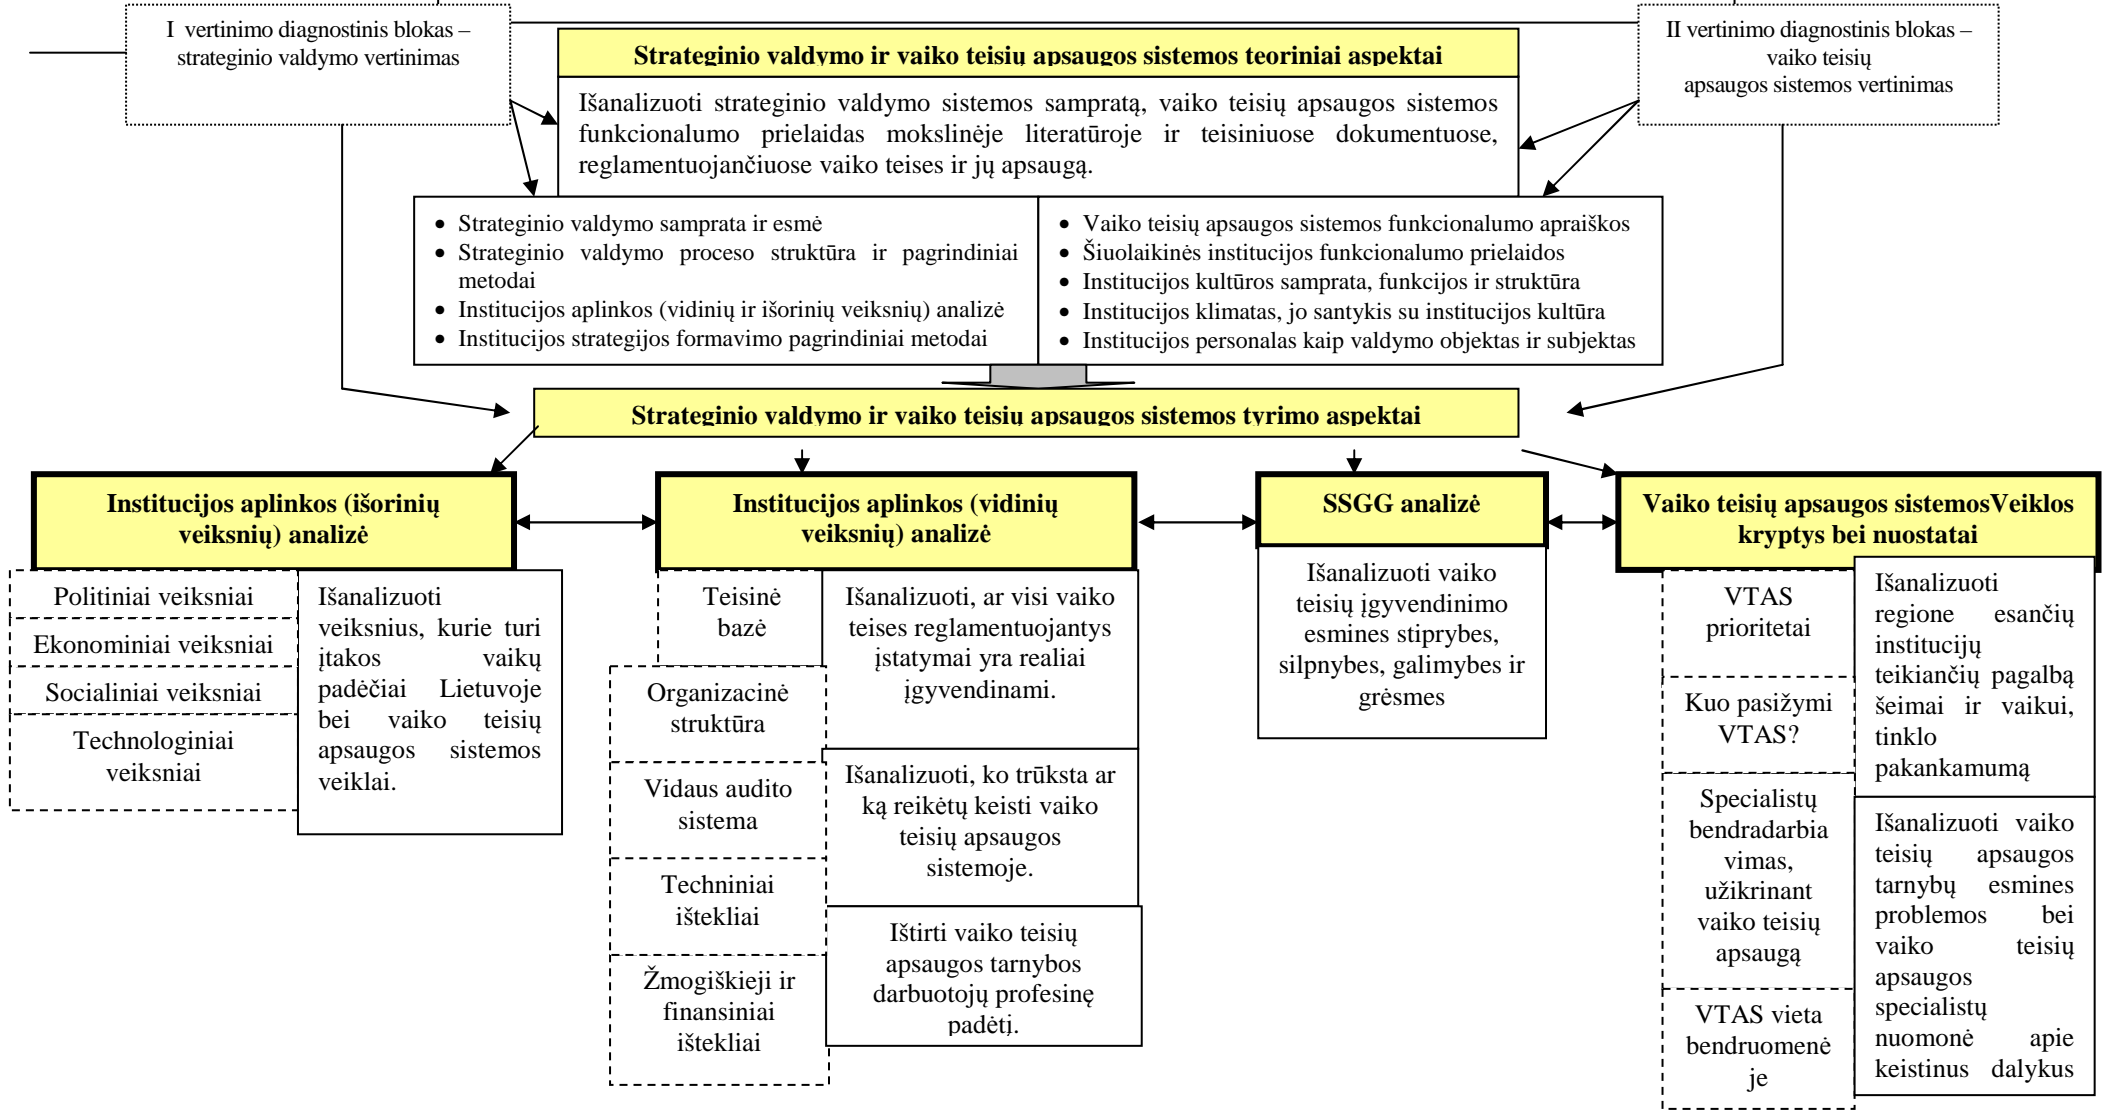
I vertinimo diagnostinis blokas – strateginio valdymo vertinimas

Strateginio valdymo ir vaiko teisių apsaugos sistemos teoriniai aspektai

Išanalizuoti strateginio valdymo sistemos sampratą, vaiko teisių apsaugos sistemos funkcionalumo prielaidas mokslinėje literatūroje ir teisiniuose dokumentuose, reglamentuojančiuose vaiko teises ir jų apsaugą.

II vertinimo diagnostinis blokas – vaiko teisių apsaugos sistemos vertinimas

- Strateginio valdymo samprata ir esmė
- Strateginio valdymo proceso struktūra ir pagrindiniai metodai
- Institucijos aplinkos (vidinių ir išorinių veiksnių) analizė
- Institucijos strategijos formavimo pagrindiniai metodai

- Vaiko teisių apsaugos sistemos funkcionalumo apraiškos
- Šiuolaikinės institucijos funkcionalumo prielaidos
- Institucijos kultūros samprata, funkcijos ir struktūra
- Institucijos klimatas, jo santykis su institucijos kultūra
- Institucijos personalas kaip valdymo objektas ir subjektas

Strateginio valdymo ir vaiko teisių apsaugos sistemos tyrimo aspektai

Institucijos aplinkos (išorinių veiksnių) analizė

Politiniai veiksniai

Ekonominiai veiksniai

Socialiniai veiksniai

Technologiniai veiksniai

Išanalizuoti veiksnius, kurie turi įtakos vaikų padėčiai Lietuvoje bei vaiko teisių apsaugos sistemos veiklai.

Institucijos aplinkos (vidinių veiksnių) analizė

Teisinė bazė

Organizacinė struktūra

Vidaus audito sistema

Techniniai ištekliai

Žmogiškieji ir finansiniai ištekliai

Išanalizuoti, ar visi vaiko teises reglamentuojantys įstatymai yra realiai įgyvendinami.

Išanalizuoti, ko trūksta ar ką reikėtų keisti vaiko teisių apsaugos sistemoje.

Ištirti vaiko teisių apsaugos tarnybos darbuotojų profesinę padėtį.

SSGG analizė

Išanalizuoti vaiko teisių įgyvendinimo esmines stiprybes, silpnybes, galimybes ir grėsmes

Vaiko teisių apsaugos sistemosVeiklos kryptys bei nuostatai

VTAS prioritetai

Kuo pasižymi VTAS?

Specialistų bendradarbiavimas, užikrinant vaiko teisių apsaugą

VTAS vieta bendruomenėje

Išanalizuoti regione esančių institucijų teikiančių pagalbą šeimai ir vaikui, tinklo pakankamumą

Išanalizuoti vaiko teisių apsaugos tarnybų esmines problemos bei vaiko teisių apsaugos specialistų nuomonė apie keistinus dalykus